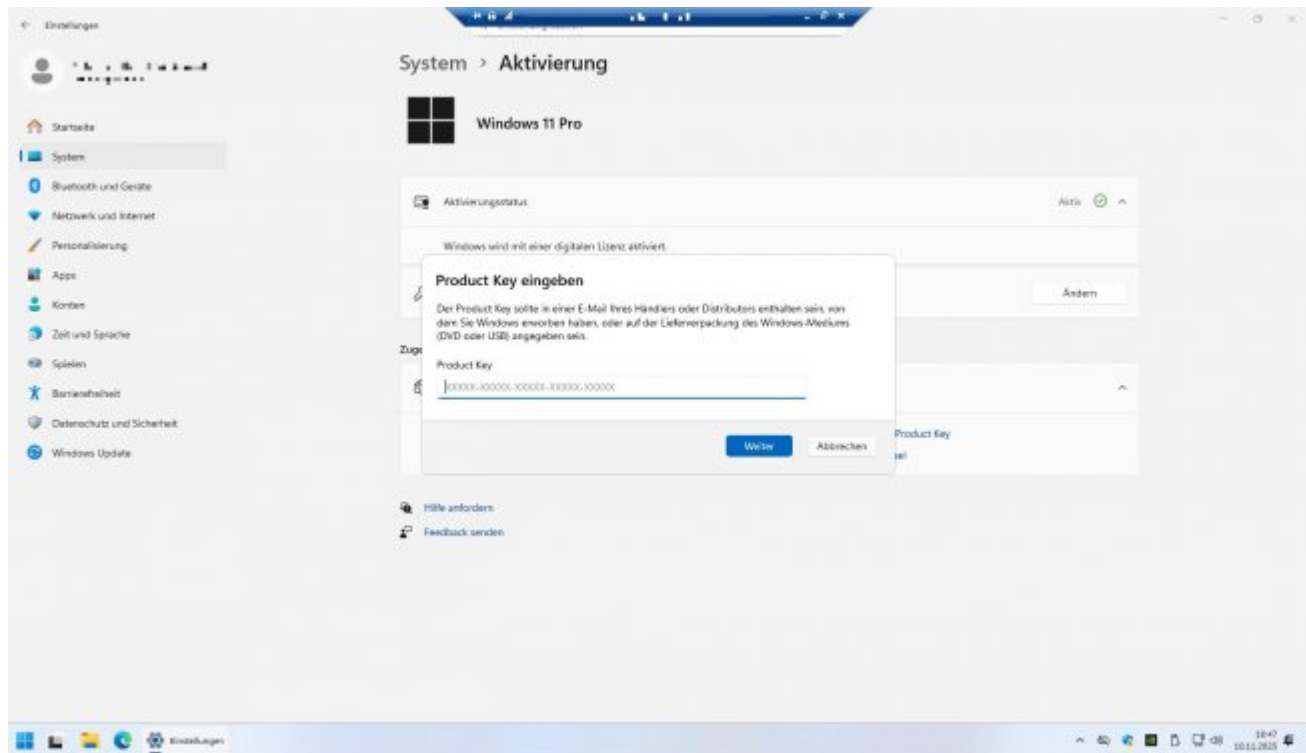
Einstellungen

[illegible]

Startseite
System
Bluetooth und Geräte
Netzwerk und Internet
Personalisierung
Apps
Konten
Zeit und Sprache
Spielen
Barrierefreiheit
Datenschutz und Sicherheit
Windows Update

System > Aktivierung

Windows 11 Pro

Aktivierungsstatus

Aktiv

Windows wird mit einer digitalen Lizenz aktiviert.

Ändern

Zug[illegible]

Product Key

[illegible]

Product Key eingeben

Der Product Key sollte in einer E-Mail Ihres Händlers oder Distributors enthalten sein, von dem Sie Windows erworben haben, oder auf der Lieferverpackung des Windows-Mediums (DVD oder USB) angegeben sein.

Product Key

XXXXX-XXXXX-XXXXX-XXXXX-XXXXX

Weiter

Abbrechen

Hilfe anfordern

Feedback senden

Einstellungen

18:47
10.11.2025